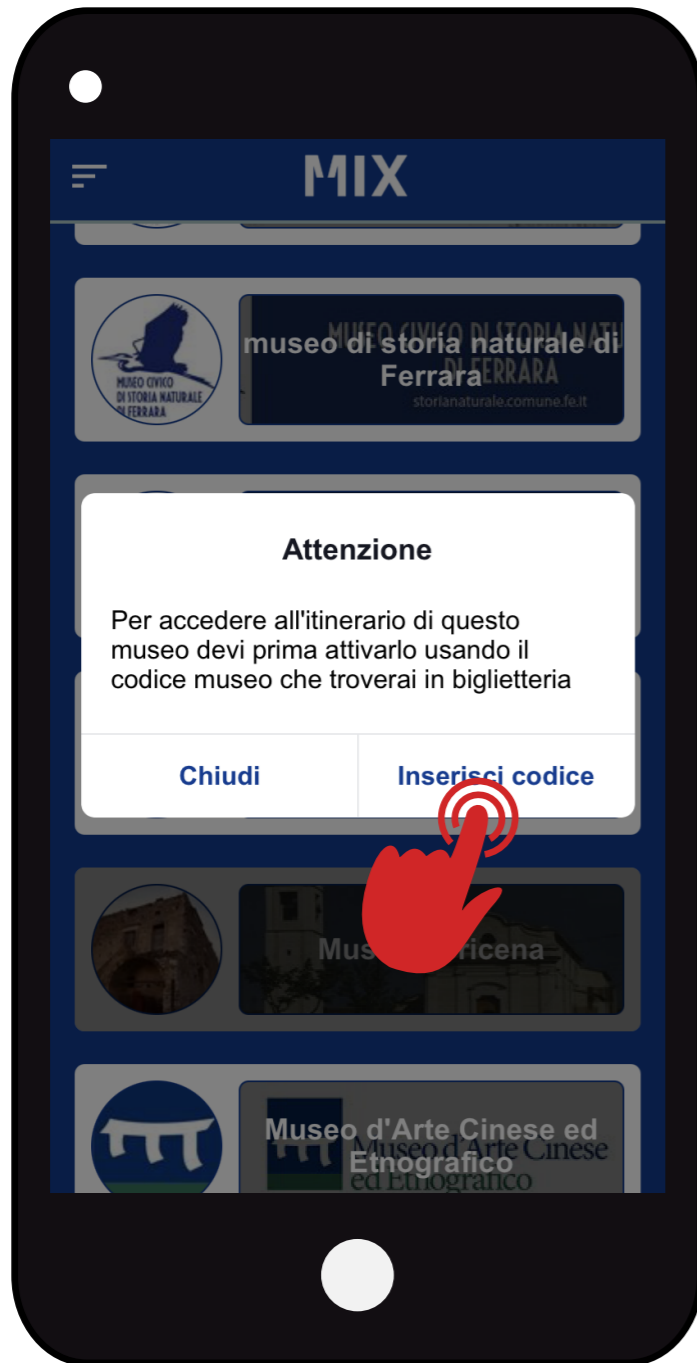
MIX

MUSEO CIVICO DI STORIA NATURALE DI FERRARA

museo di storia naturale di Ferrara

MUSEO CIVICO DI STORIA NATURALE DI FERRARA

storianaturale.comune.fe.it

Attenzione

Per accedere all'itinerario di questo museo devi prima attivarlo usando il codice museo che troverai in biglietteria

Chiudi

Inserisci codice

Mus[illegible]ricena

Museo d'Arte Cinese ed Etnografico

Museo d'Arte Cinese ed Etnografico